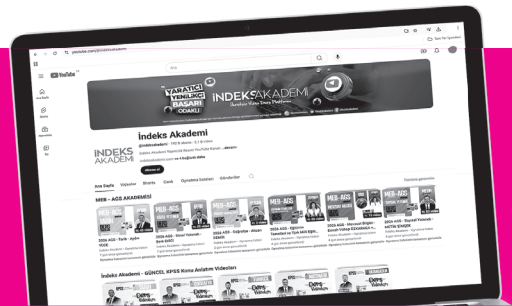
youtube.com/@indeksakademi

YouTube

Ara

YARATICI YENİLİKÇİ BAŞARI ODAKLI

İNDEKS AKADEMİ

İNDEKS AKADEMİ

İndeks Akademi

@indeksakademi · 193 B abone · 2,1 B video

İndeks Akademi Resmi YouTube Kanalı ...devamı

Abone ol

Ana Sayfa Videolar Shorts Canlı Oynatma listeleri Gönderiler

MEB - AGS AKADEMİSİ

MEB-AGS

İndeks Akademi - GÜNCEL KPSS Konu Anlatım Videoları